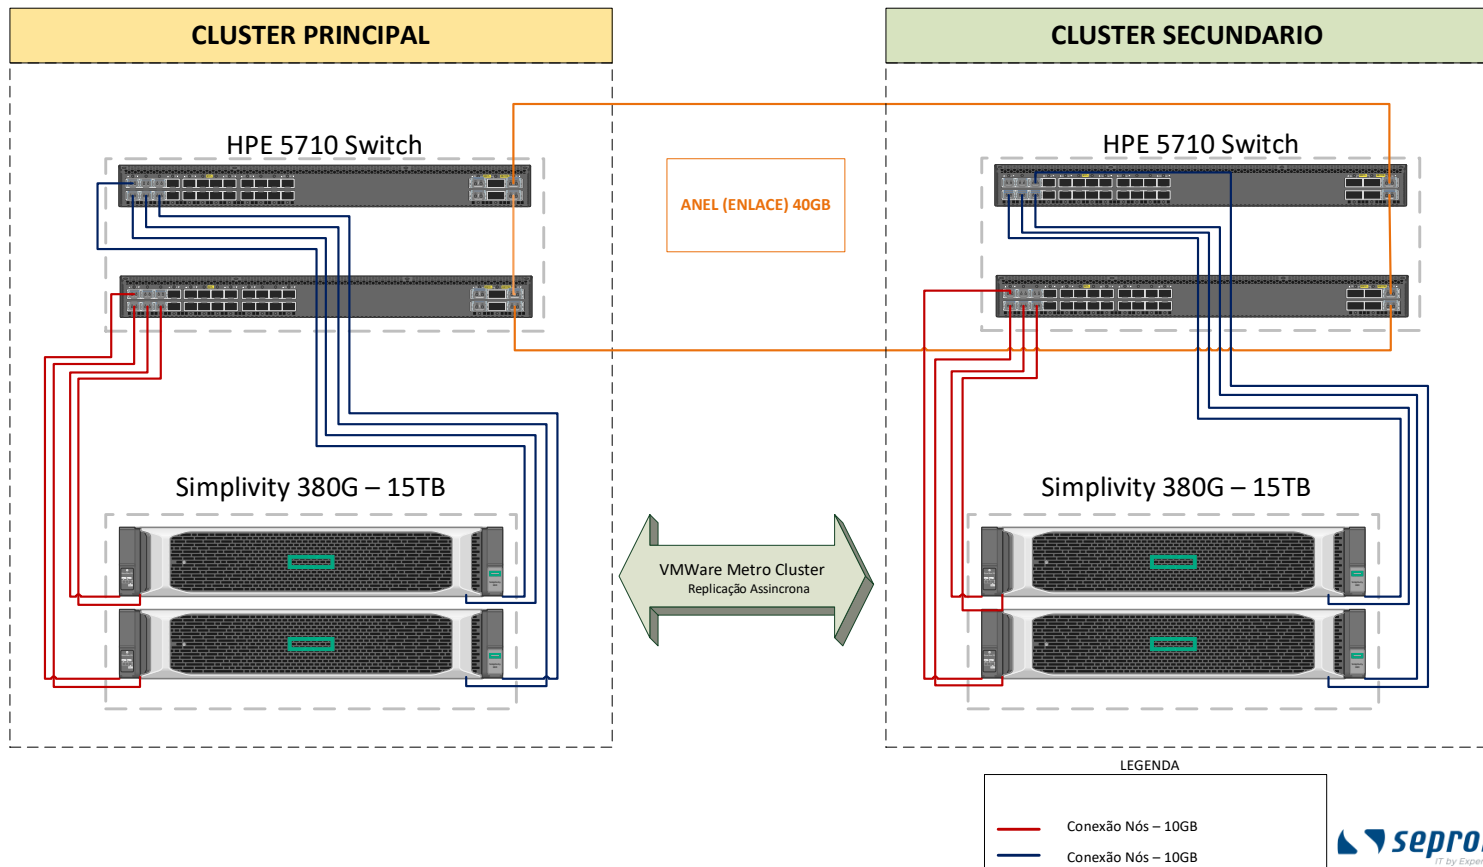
CLUSTER PRINCIPAL

HPE 5710 Switch

Simplivity 380G – 15TB

ANEL (ENLACE) 40GB

VMWare Metro Cluster
Replicação Assincrona

CLUSTER SECUNDARIO

HPE 5710 Switch

Simplivity 380G – 15TB

LEGENDA

Conexão Nós – 10GB

Conexão Nós – 10GB

sepro
IT by Exper